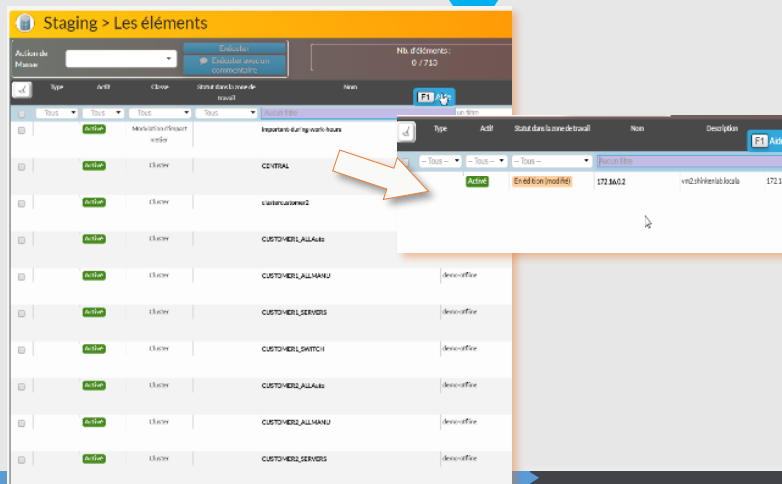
Staging > Les éléments

Action de Masse

Exécuter
Exécuter avec un commentaire

Nb. d'éléments : 0 / 713

| | Type | Actif | Classe | Statut dans la zone de travail | Nom |
|---|---|---|---|---|---|
| | Tous | Tous | Tous | Tous | Aucun filtre |
| | | Activé | Modulation d'impact métier | | important-during-work-hours |
| | | Activé | Cluster | | CENTRAL |
| | | Activé | Cluster | | clustercustomer2 |
| | | Activé | Cluster | | CUSTOMER1_ALLAuto |
| | | Activé | Cluster | | CUSTOMER1_ALLMANU |
| | | Activé | Cluster | | CUSTOMER1_SERVERS |
| | | Activé | Cluster | | CUSTOMER1_SWITCH |
| | | Activé | Cluster | | CUSTOMER2_ALLAuto |
| | | Activé | Cluster | | CUSTOMER2_ALLMANU |
| | | Activé | Cluster | | CUSTOMER2_SERVERS |

F1 Aide

un filtre

demo-offline
demo-offline
demo-offline
demo-offline
demo-offline
demo-offline
demo-offline

| Type | Actif | Statut dans la zone de travail | Nom | Description |
|---|---|---|---|---|
| -- Tous -- | -- Tous -- | -- Tous -- | Aucun filtre | |
| | Activé | En édition (modifié) | 172.16.0.2 | vm2.shinkenlab.locale |

F1 Aide

172.1